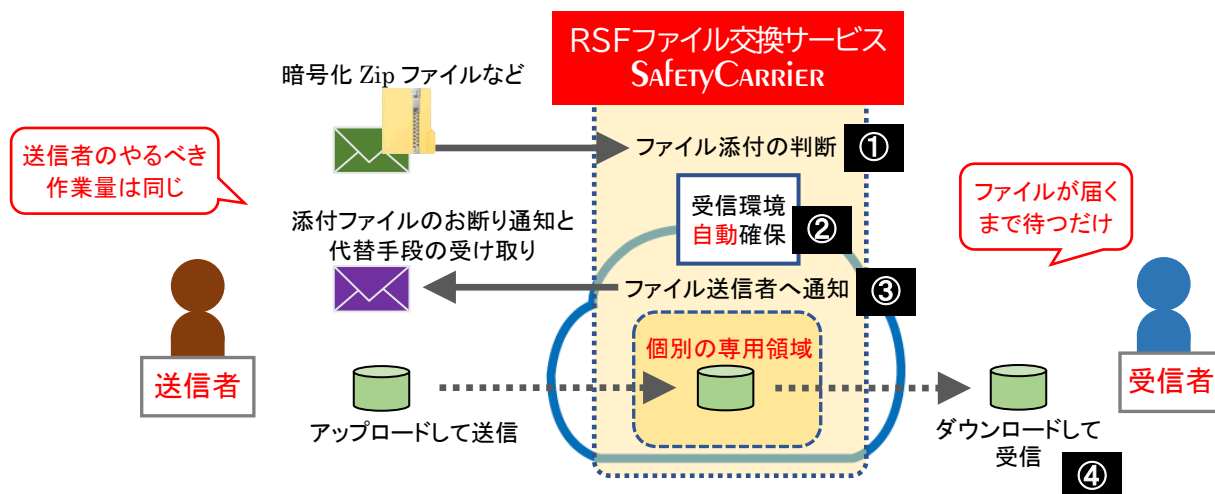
RSFファイル交換サービス
SafetyCarrier

暗号化 Zip ファイルなど

送信者のやるべき作業量は同じ

ファイル添付の判断 ①

受信環境自動確保 ②

ファイルが届くまで待つだけ

添付ファイルのお断り通知と代替手段の受け取り

ファイル送信者へ通知 ③

個別の専用領域

送信者

受信者

アップロードして送信

ダウンロードして受信 ④